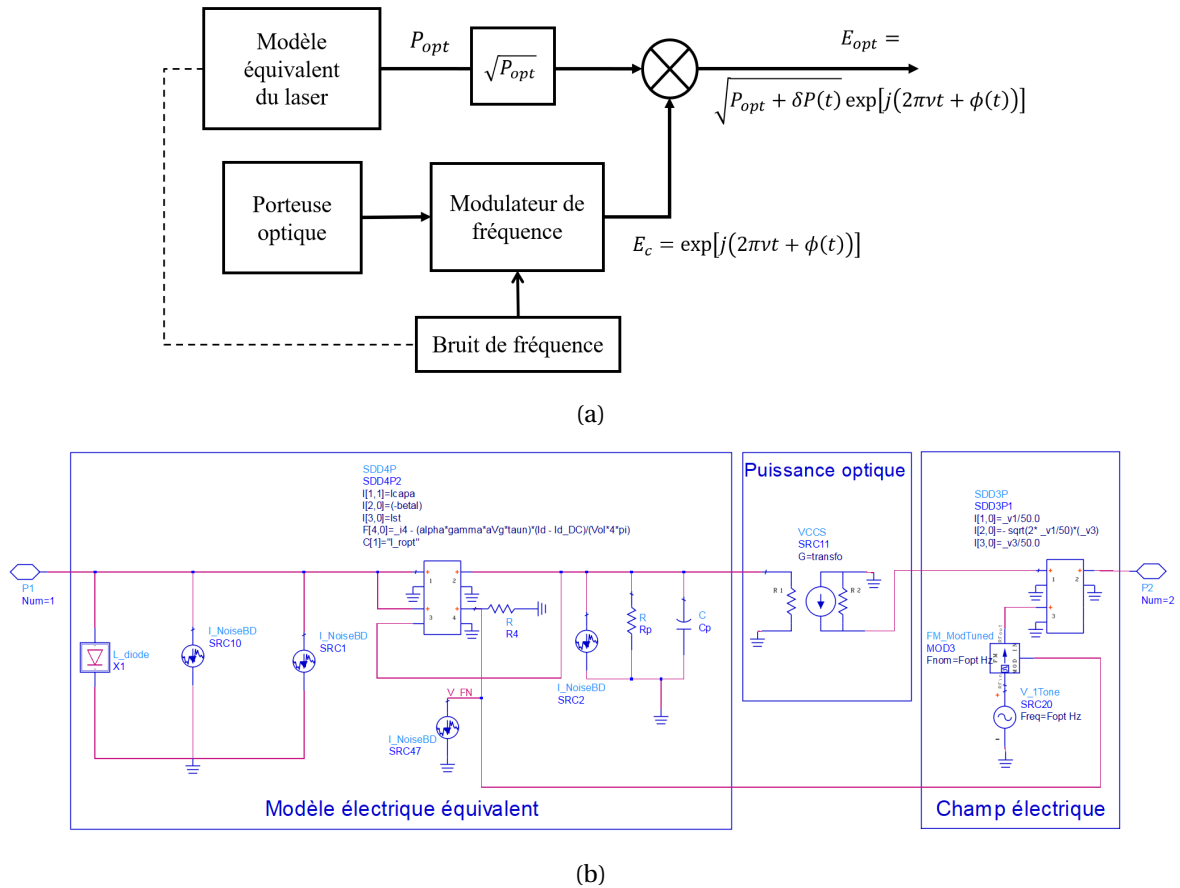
Modèle équivalent du laser

$P_{opt}$

$\sqrt{P_{opt}}$

$E_{opt} =$

$\sqrt{P_{opt} + \delta P(t)} \exp[j(2\pi\nu t + \phi(t))]$

Porteuse optique

Modulateur de fréquence

$E_c = \exp[j(2\pi\nu t + \phi(t))]$

Bruit de fréquence

(a)

SDD4P
SDD4P2
I[1,1]=Icapa
I[2,0]=(-betal)
I[3,0]=Ist
F[4,0]=_i4 - (alpha*gamma*aVg*taun)*(Id - Id_DC)/(Vol*4*pi)
C[1]="I_ropt"

Puissance optique

SDD3P
SDD3P1
I[1,0]=_v1/50.0
I[2,0]=-sqrt(2*_v1/50)*(_v3)
I[3,0]=_v3/50.0

P1
Num=1

L_diode
X1

I_NoiseBD
SRC10

I_NoiseBD
SRC1

R
R4

I_NoiseBD
SRC2

R
Rp

C
Cp

V_FN

I_NoiseBD
SRC47

VCCS
SRC11
G=transfo

R1

R2

FM_ModTuned
MOD3
Fnom=Fopt Hz

V_1Tone
SRC20
Freq=Fopt Hz

P2
Num=2

Modèle électrique équivalent

Champ électrique

(b)